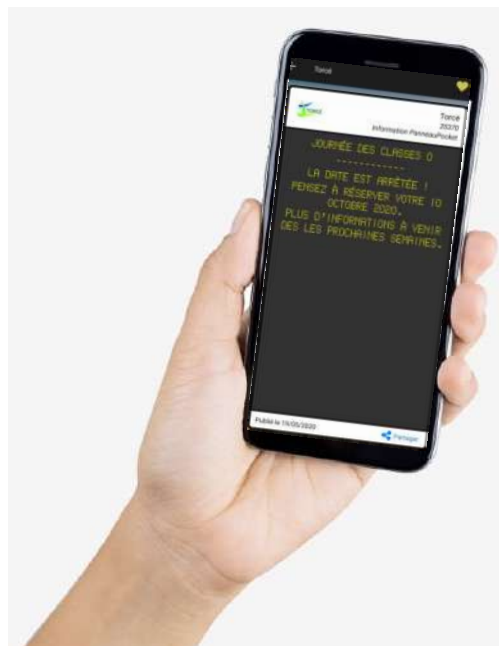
Torcé

TORCÉ

Torcé
35370
Information PanneauPocket

JOURNÉE DES CLASSES 0
------------
LA DATE EST ARRÊTÉE !
PENSEZ À RÉSERVER VOTRE 10 OCTOBRE 2020.
PLUS D'INFORMATIONS À VENIR DES LES PROCHAINES SEMAINES.

Publié le 15/05/2020

Partager